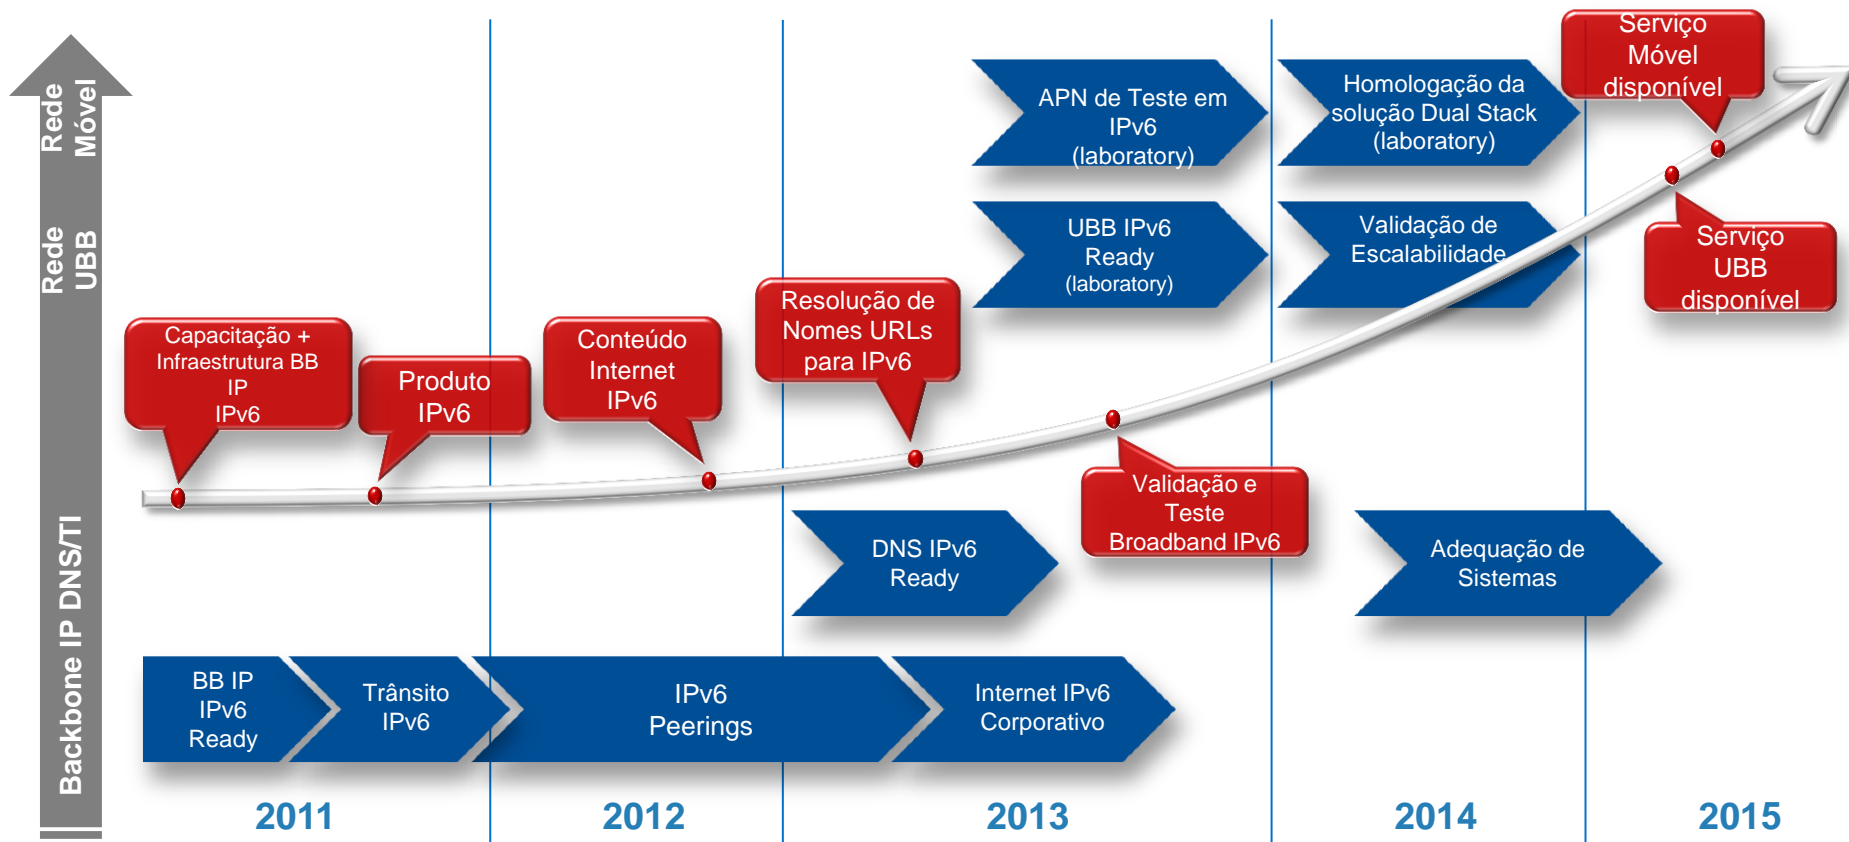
Rede Móvel

Rede UBB

Backbone IP DNS/TI

Serviço Móvel disponível

APN de Teste em IPv6 (laboratory)

Homologação da solução Dual Stack (laboratory)

UBB IPv6 Ready (laboratory)

Validação de Escalabilidade

Serviço UBB disponível

Capacitação + Infraestrutura BB IP IPv6

Produto IPv6

Conteúdo Internet IPv6

Resolução de Nomes URLs para IPv6

Validação e Teste Broadband IPv6

DNS IPv6 Ready

Adequação de Sistemas

BB IP IPv6 Ready

Trânsito IPv6

IPv6 Peerings

Internet IPv6 Corporativo

2011

2012

2013

2014

2015